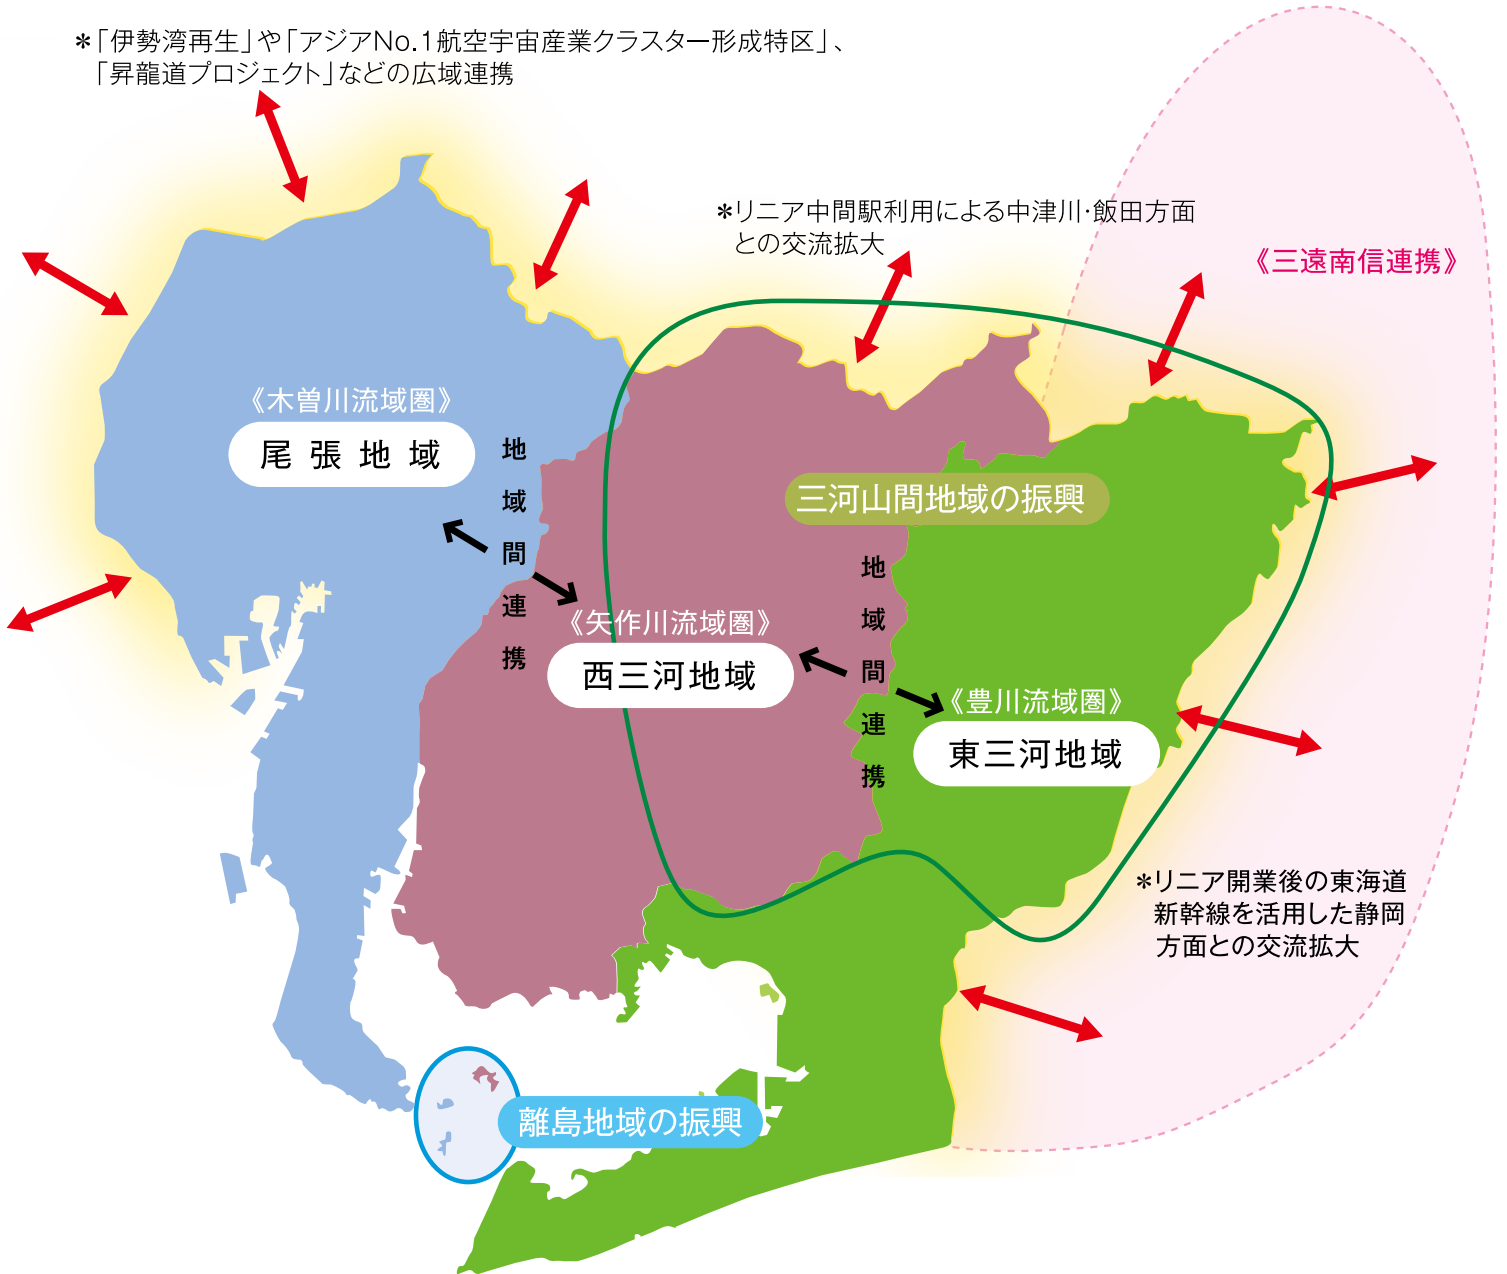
＊「伊勢湾再生」や「アジアNo.1航空宇宙産業クラスター形成特区」、「昇龍道プロジェクト」などの広域連携

＊リニア中間駅利用による中津川･飯田方面との交流拡大

《三遠南信連携》

《木曽川流域圏》
尾張地域

地域間連携

三河山間地域の振興

《矢作川流域圏》
西三河地域

地域間連携

《豊川流域圏》
東三河地域

＊リニア開業後の東海道新幹線を活用した静岡方面との交流拡大

離島地域の振興